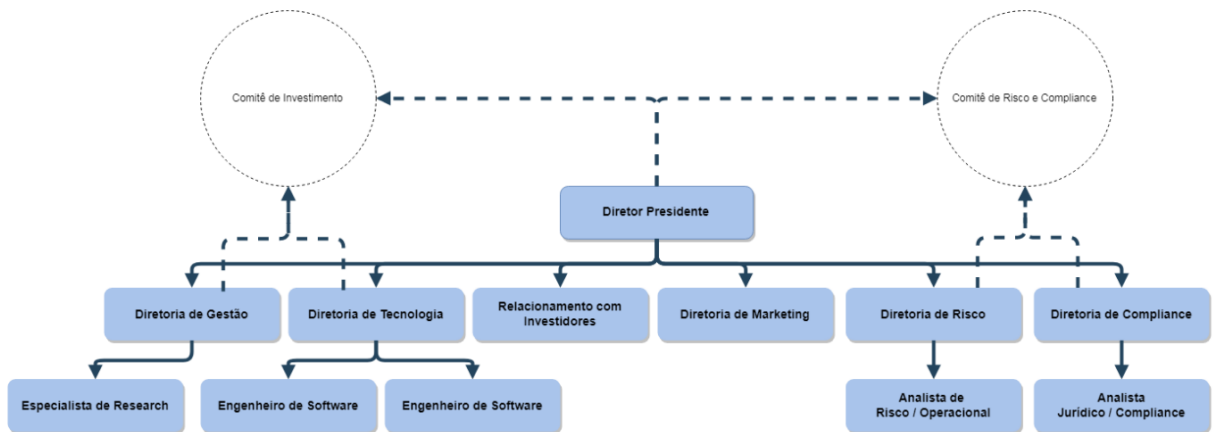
Comitê de Investimento

Comitê de Risco e Compliance

Diretor Presidente

Diretoria de Gestão

Diretoria de Tecnologia

Relacionamento com Investidores

Diretoria de Marketing

Diretoria de Risco

Diretoria de Compliance

Especialista de Research

Engenheiro de Software

Engenheiro de Software

Analista de Risco / Operacional

Analista Jurídico / Compliance